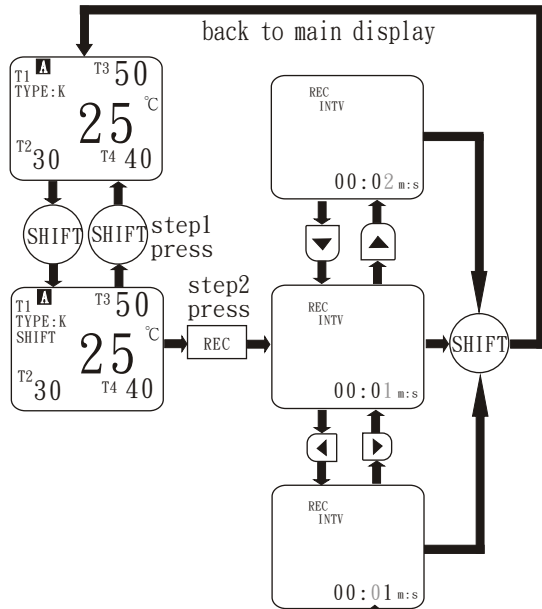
back to main display

T1 A
TYPE:K
T3 50
25 ℃
T2 30
T4 40

SHIFT
SHIFT
step1
press

T1 A
TYPE:K
SHIFT
T3 50
25 ℃
T2 30
T4 40

step2
press
REC

REC
INTV
00:02 m:s

REC
INTV
00:01 m:s

REC
INTV
00:01 m:s

SHIFT